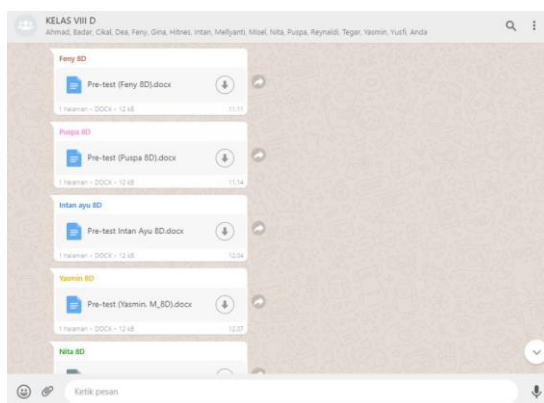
KELAS VIII D
Ahmad, Badar, Cikal, Dea, Feny, Gina, Hilnes, Intan, Mellyanti, Misel, Nita, Puspa, Reynaldi, Tegar, Yasmin, Yusfi, Anda

Feny 8D
Pre-test (Feny 8D).docx
1 halaman • DOCX • 12 kB 11.11

Puspa 8D
Pre-test (Puspa 8D).docx
1 halaman • DOCX • 12 kB 11.14

Intan ayu 8D
Pre-test Intan Ayu 8D.docx
1 halaman • DOCX • 12 kB 12.04

Yasmin 8D
Pre-test (Yasmin. M_8D).docx
1 halaman • DOCX • 12 kB 12.37

Nita 8D

Ketik pesan